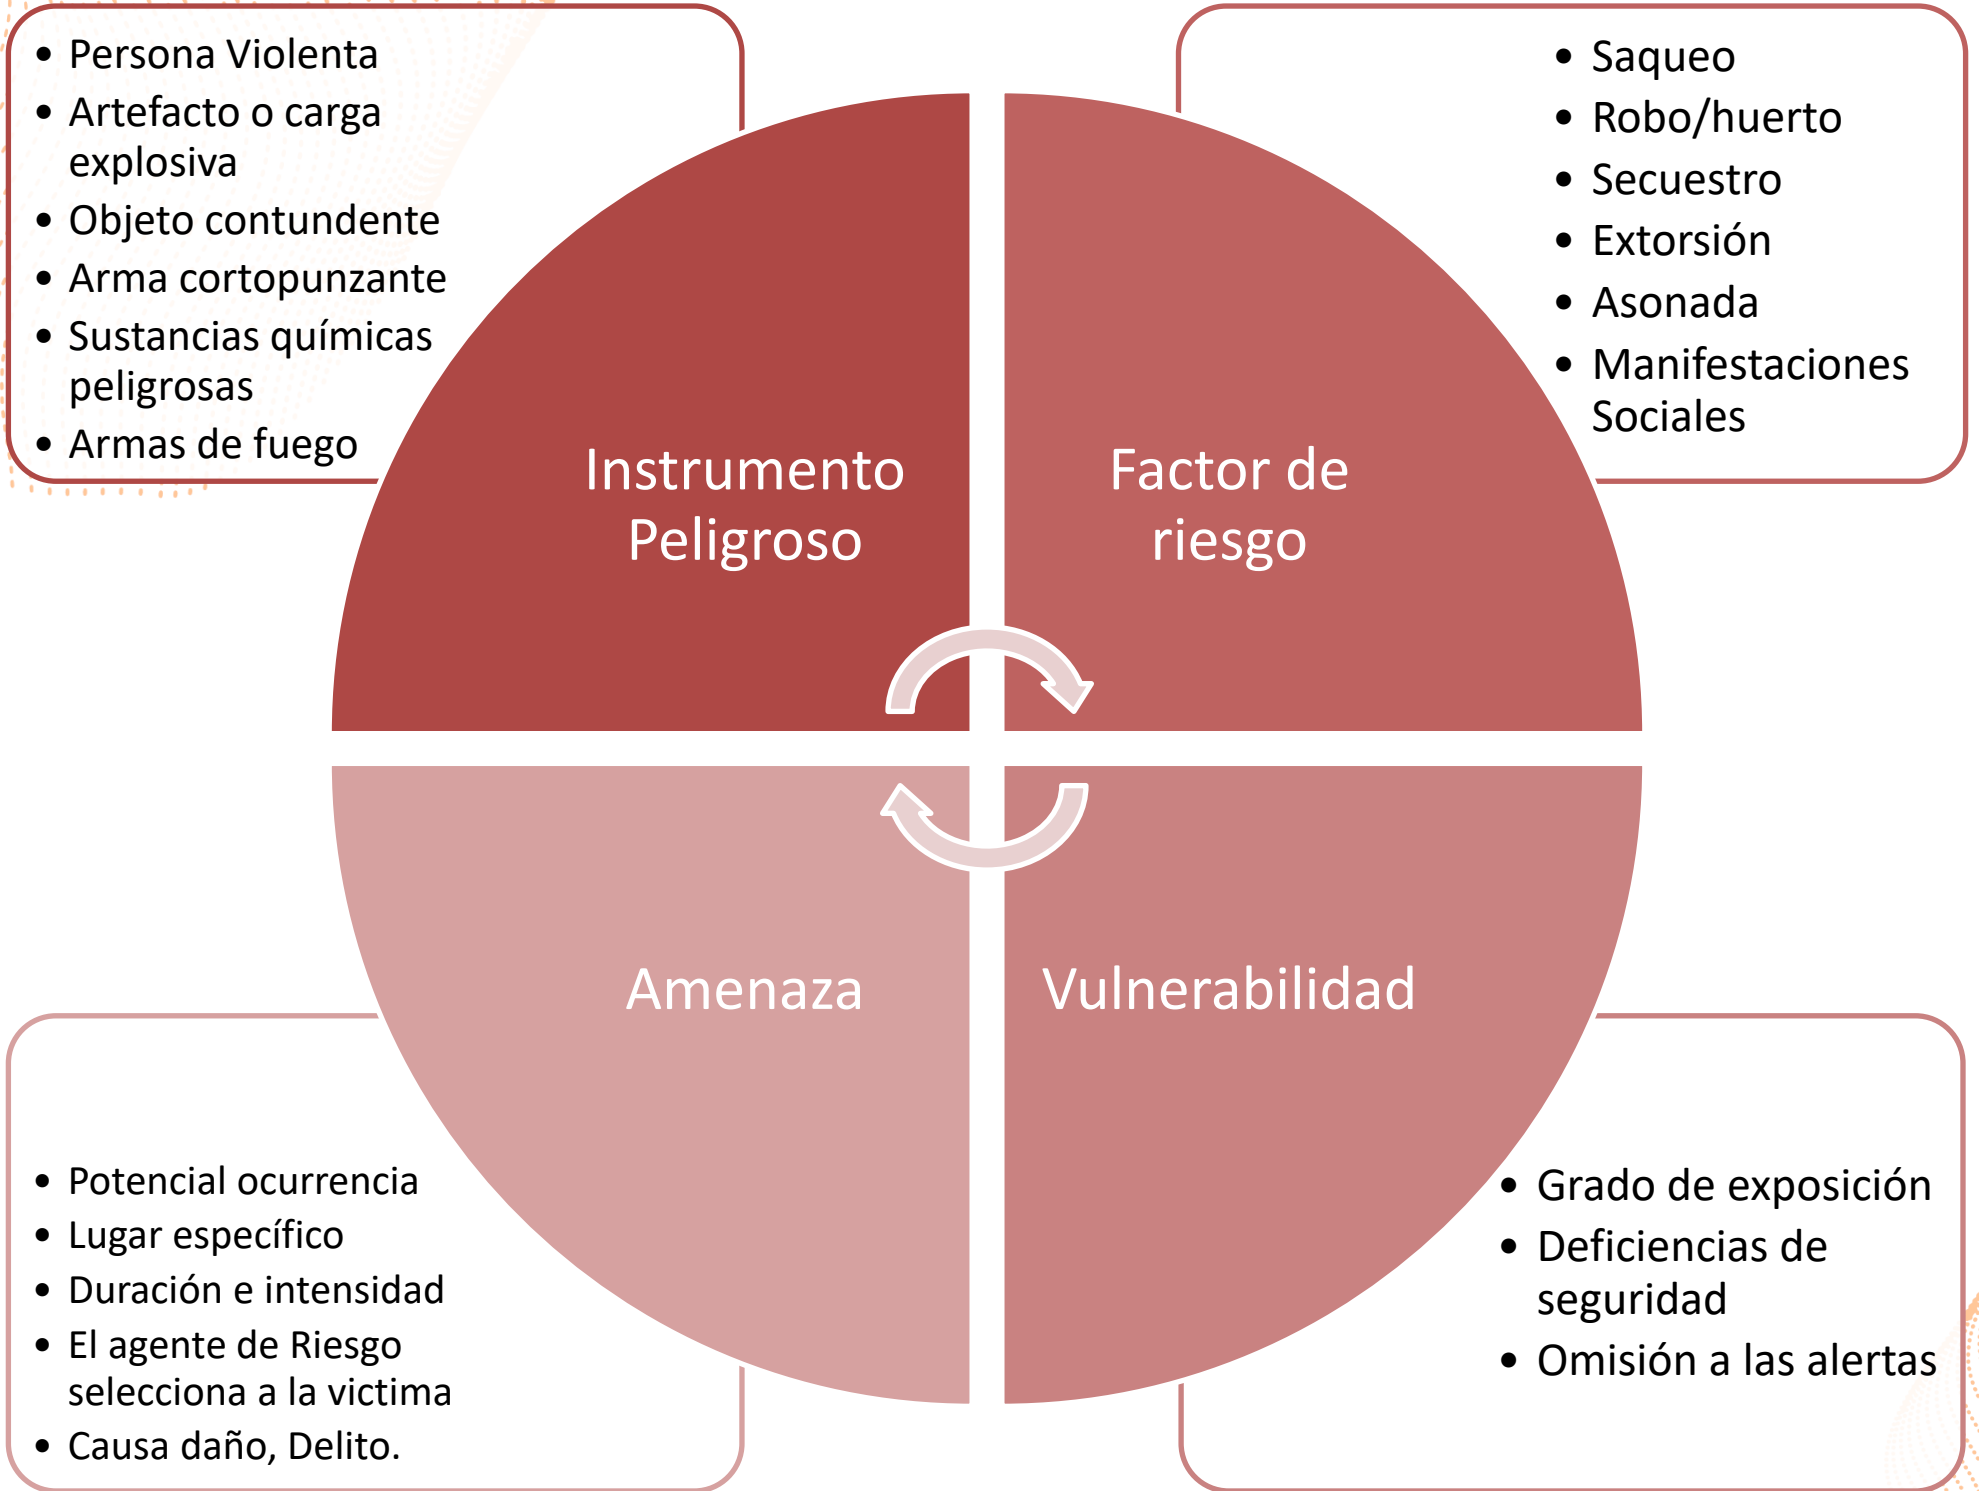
- Persona Violenta
- Artefacto o carga explosiva
- Objeto contundente
- Arma cortopunzante
- Sustancias químicas peligrosas
- Armas de fuego

- Saqueo
- Robo/huerto
- Secuestro
- Extorsión
- Asonada
- Manifestaciones Sociales

Instrumento Peligroso

Factor de riesgo

Amenaza

Vulnerabilidad

- Potencial ocurrencia
- Lugar específico
- Duración e intensidad
- El agente de Riesgo selecciona a la victima
- Causa daño, Delito.

- Grado de exposición
- Deficiencias de seguridad
- Omisión a las alertas